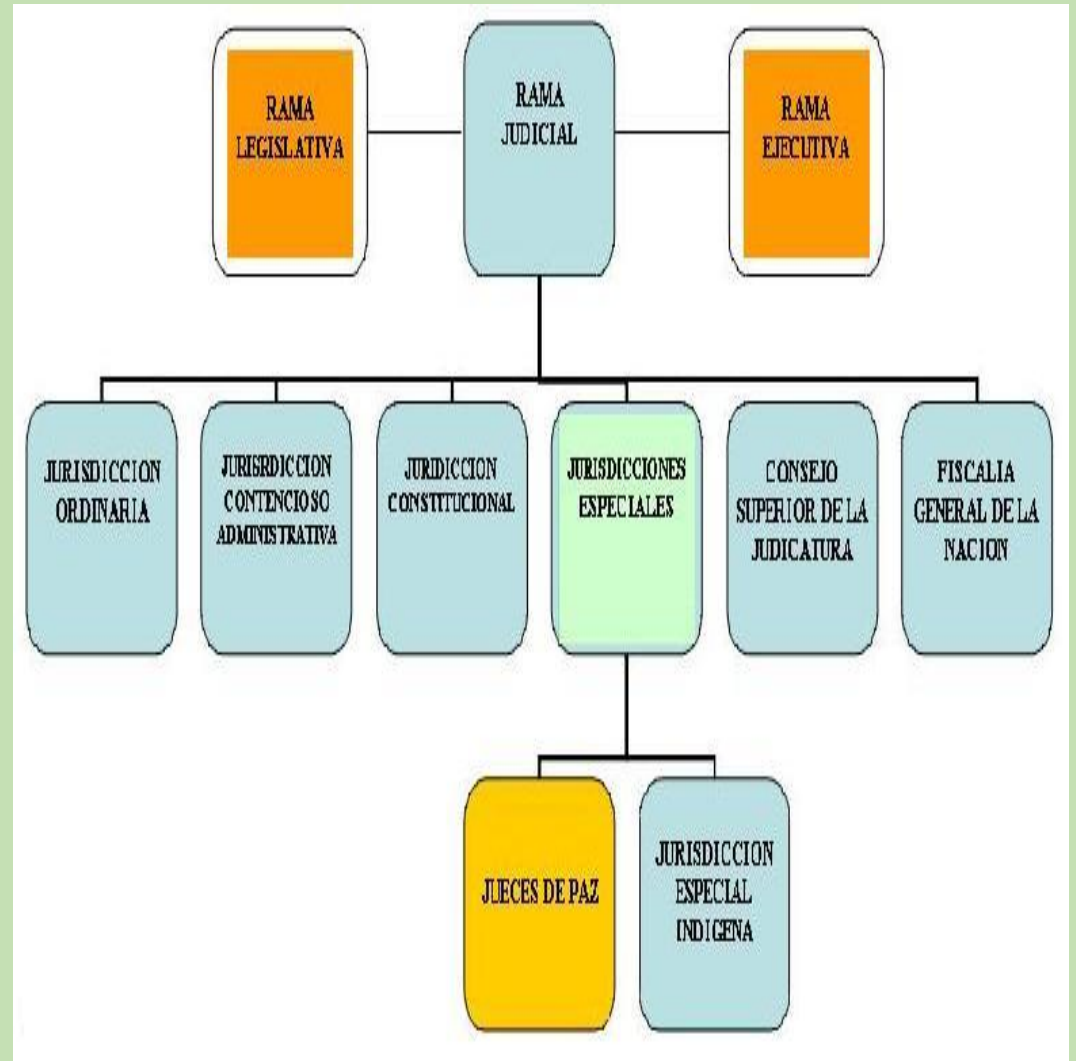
RAMA LEGISLATIVA

RAMA JUDICIAL

RAMA EJECUTIVA

JURISDICCION ORDINARIA

JURISRDICCION CONTENCIOSO ADMINISTRATIVA

JURIDICCION CONSTITUCIONAL

JURISDICCIONES ESPECIALES

CONSEJO SUPERIOR DE LA JUDICATURA

FISCALIA GENERAL DE LA NACION

JUECES DE PAZ

JURISDICCION ESPECIAL INDIGENA